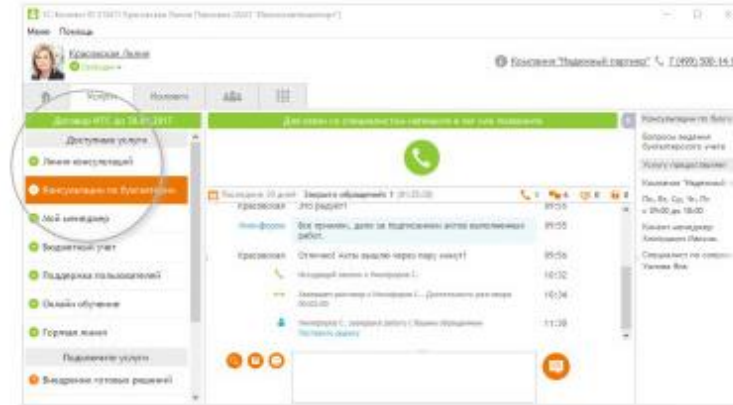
1С-Коннект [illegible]

Меню Помощь

Красовская Лилия
Свободен

Компания "Надежный партнер" 7 (495) 500-14-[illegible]

Услуги Коллеги

Договор ИТС до 28.01.2017

Доступные услуги

Линия консультаций

Консультации по бухгалтерии

Мой менеджер

Бюджетный учет

Поддержка пользователей

Онлайн обучение

Горячая линия

Подключите услуги

Внедрение готовых решений

Для связи со специалистом нажмите в чат или позвоните

Красовская Это радует!

Все принято, далее за подписанием актов выполненных работ.

Красовская Отлично! Акты вышлю через пару минут!

Консультации по бухгалтерии

Вопросы ведения бухгалтерского учета

Услуга предоставляет

Компания "Надежный партнер"

Пн, Вт, Ср, Чт, Пт с 09:00 до 18:00